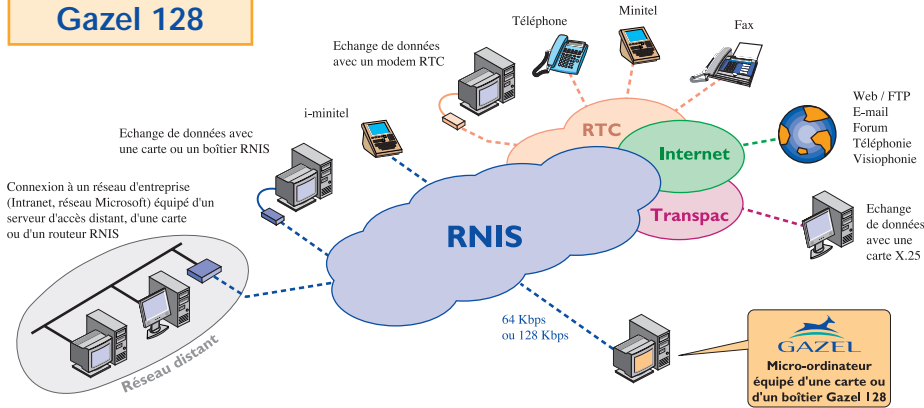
Gazel 128

Téléphone

Minitel

Fax

Echange de données avec un modem RTC

i-minitel

Web / FTP
E-mail
Forum
Téléphonie
Visiophonie

Echange de données avec une carte ou un boîtier RNIS

RTC

Internet

Connexion à un réseau d'entreprise (Intranet, réseau Microsoft) équipé d'un serveur d'accès distant, d'une carte ou d'un routeur RNIS

Transpac

Echange de données avec une carte X.25

RNIS

64 Kbps ou 128 Kbps

Réseau distant

GAZEL

Micro-ordinateur équipé d'une carte ou d'un boîtier Gazel 128